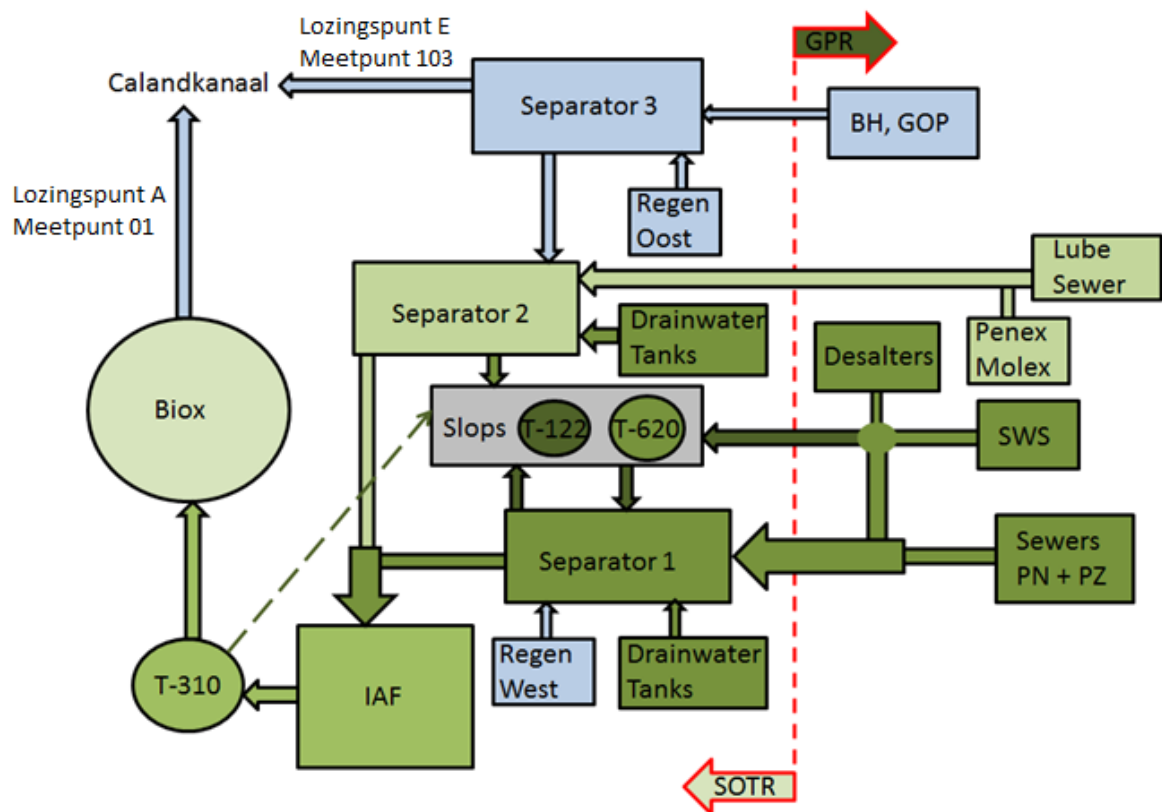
Lozingspunt E
Meetpunt 103

Calandkanaal

GPR

Separator 3

BH, GOP

Regen
Oost

Lozingspunt A
Meetpunt 01

Lube
Sewer

Separator 2

Drainwater
Tanks

Desalters

Penex
Molex

Biox

Slops

T-122

T-620

SWS

Separator 1

Sewers
PN + PZ

Regen
West

Drainwater
Tanks

T-310

IAF

SOTR